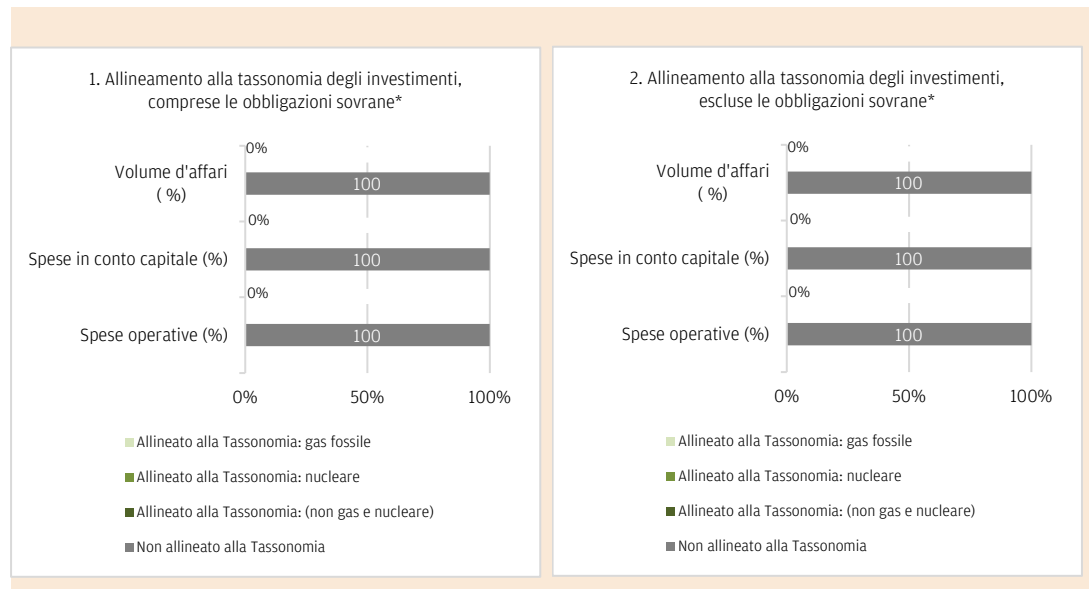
1. Allineamento alla tassonomia degli investimenti, comprese le obbligazioni sovrane*

| | |
|---|---|
| Volume d'affari ( %) | 0% 100 |
| Spese in conto capitale (%) | 0% 100 |
| Spese operative (%) | 0% 100 |

0% 50% 100%

Allineato alla Tassonomia: gas fossile
Allineato alla Tassonomia: nucleare
Allineato alla Tassonomia: (non gas e nucleare)
Non allineato alla Tassonomia

2. Allineamento alla tassonomia degli investimenti, escluse le obbligazioni sovrane*

| | |
|---|---|
| Volume d'affari ( %) | 0% 100 |
| Spese in conto capitale (%) | 0% 100 |
| Spese operative (%) | 0% 100 |

0% 50% 100%

Allineato alla Tassonomia: gas fossile
Allineato alla Tassonomia: nucleare
Allineato alla Tassonomia: (non gas e nucleare)
Non allineato alla Tassonomia